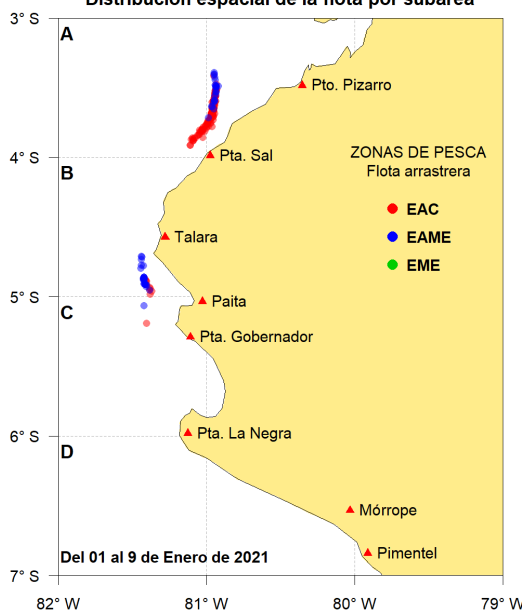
Distribución espacial de la flota por subárea

3° S
A
Pto. Pizarro
4° S
B
Pta. Sal
ZONAS DE PESCA
Flota arrastrera
EAC
EAME
EME
Talara
5° S
C
Paita
Pta. Gobernador
6° S
D
Pta. La Negra
Mórrope
Pimentel
Del 01 al 9 de Enero de 2021
7° S
82° W
81° W
80° W
79° W